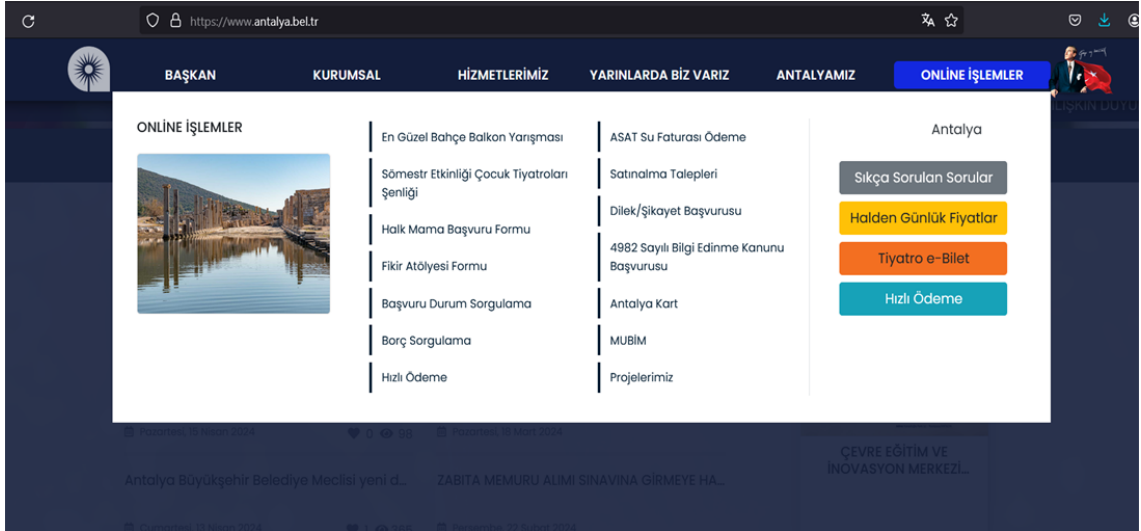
https://www.antalya.bel.tr

BAŞKAN KURUMSAL HİZMETLERİMİZ YARINLARDA BİZ VARIZ ANTALYAMIZ ONLİNE İŞLEMLER

ONLİNE İŞLEMLER

En Güzel Bahçe Balkon Yarışması
Sömestr Etkinliği Çocuk Tiyatroları Şenliği
Halk Mama Başvuru Formu
Fikir Atölyesi Formu
Başvuru Durum Sorgulama
Borç Sorgulama
Hızlı Ödeme

ASAT Su Faturası Ödeme
Satınalma Talepleri
Dilek/Şikayet Başvurusu
4982 Sayılı Bilgi Edinme Kanunu Başvurusu
Antalya Kart
MUBİM
Projelerimiz

Antalya
Sıkça Sorulan Sorular
Halden Günlük Fiyatlar
Tiyatro e-Bilet
Hızlı Ödeme

Pazartesi, 15 Nisan 2024
Pazartesi, 15 Mart 2024
Antalya Büyükşehir Belediye Meclisi yeni d...
ZABITA MEMURU ALIMI SINAVINA GİRMEYE HA...
ÇEVRE EĞİTİM VE İNOVASYON MERKEZİ...
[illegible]